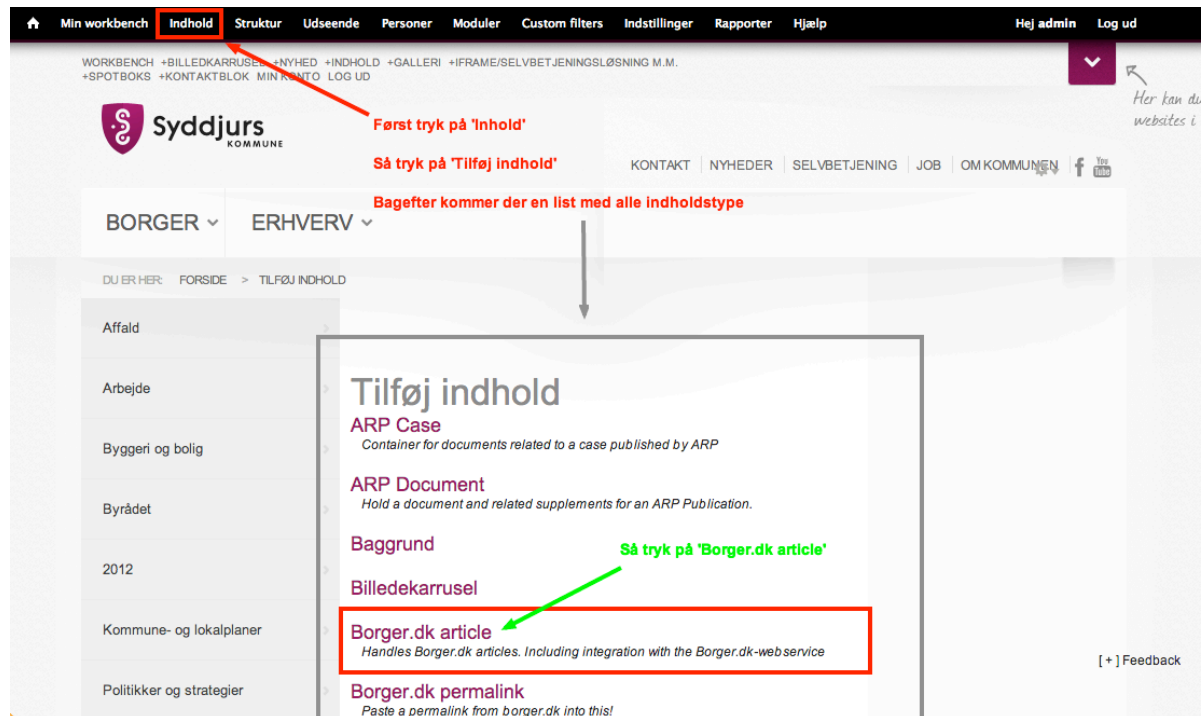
Min workbench Indhold Struktur Udseende Personer Moduler Custom filters Indstillinger Rapporter Hjælp Hej admin Log ud

WORKBENCH +BILLEDKARRUSEL +NYHED +INDHOLD +GALLERI +IFRAME/SELVBETJENINGSLØSNING M.M. +SPOTBOKS +KONTAKTBLOK MIN KONTO LOG UD

Her kan du websites i

Syddjurs KOMMUNE

Først tryk på 'Inhold'

Så tryk på 'Tilføj indhold'

Bagefter kommer der en list med alle indholdstype

KONTAKT NYHEDER SELVBETJENING JOB OM KOMMUNEN

BORGER ERHVERV

DU ER HER: FORSIDE > TILFØJ INDHOLD

Affald

Arbejde

Byggeri og bolig

Byrådet

2012

Kommune- og lokalplaner

Politikker og strategier

Tilføj indhold

ARP Case
Container for documents related to a case published by ARP

ARP Document
Hold a document and related supplements for an ARP Publication.

Baggrund

Så tryk på 'Borger.dk article'

Billedekarrusel

Borger.dk article
Handles Borger.dk articles. Including integration with the Borger.dk-webservice

Borger.dk permalink
Paste a permalink from borger.dk into this!

[+] Feedback